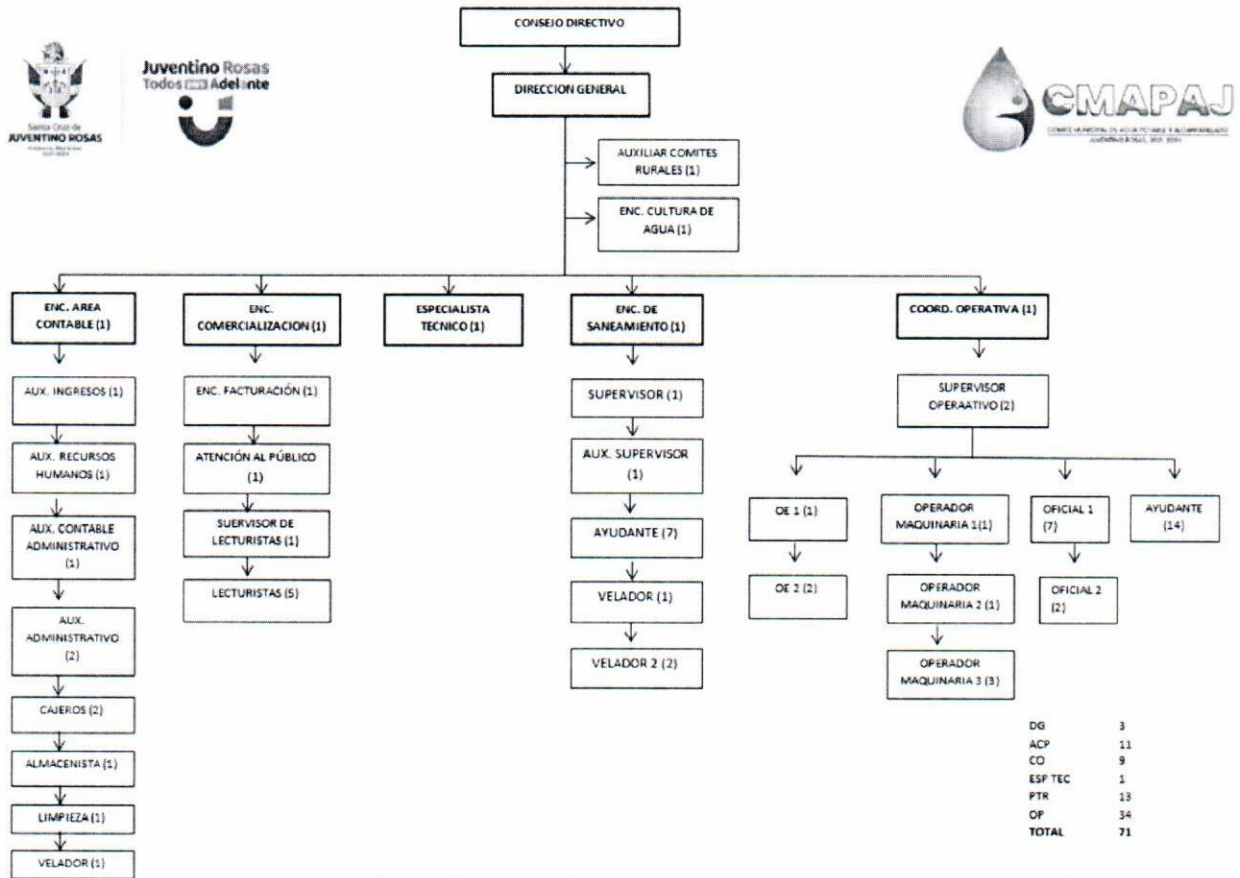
Santa Cruz de JUVENTINO ROSAS

Juventino Rosas Todos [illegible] Adelante

CMAPAJ

COMITE MUNICIPAL DE AGUA POTABLE Y ALCANTARILLADO JUVENTINO ROSAS, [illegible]

CONSEJO DIRECTIVO

DIRECCION GENERAL

AUXILIAR COMITES RURALES (1)

ENC. CULTURA DE AGUA (1)

ENC. AREA CONTABLE (1)

AUX. INGRESOS (1)

AUX. RECURSOS HUMANOS (1)

AUX. CONTABLE ADMINISTRATIVO (1)

AUX. ADMINISTRATIVO (2)

CAJEROS (2)

ALMACENISTA (1)

LIMPIEZA (1)

VELADOR (1)

ENC. COMERCIALIZACION (1)

ENC. FACTURACIÓN (1)

ATENCIÓN AL PÚBLICO (1)

SUERVISOR DE LECTURISTAS (1)

LECTURISTAS (5)

ESPECIALISTA TECNICO (1)

ENC. DE SANEAMIENTO (1)

SUPERVISOR (1)

AUX. SUPERVISOR (1)

AYUDANTE (7)

VELADOR (1)

VELADOR 2 (2)

COORD. OPERATIVA (1)

SUPERVISOR OPERAATIVO (2)

OE 1 (1)

OE 2 (2)

OPERADOR MAQUINARIA 1(1)

OPERADOR MAQUINARIA 2 (1)

OPERADOR MAQUINARIA 3 (3)

OFICIAL 1 (7)

OFICIAL 2 (2)

AYUDANTE (14)

| DG | 3 |
|---|---|
| ACP | 11 |
| CO | 9 |
| ESP TEC | 1 |
| PTR | 13 |
| OP | 34 |
| TOTAL | 71 |